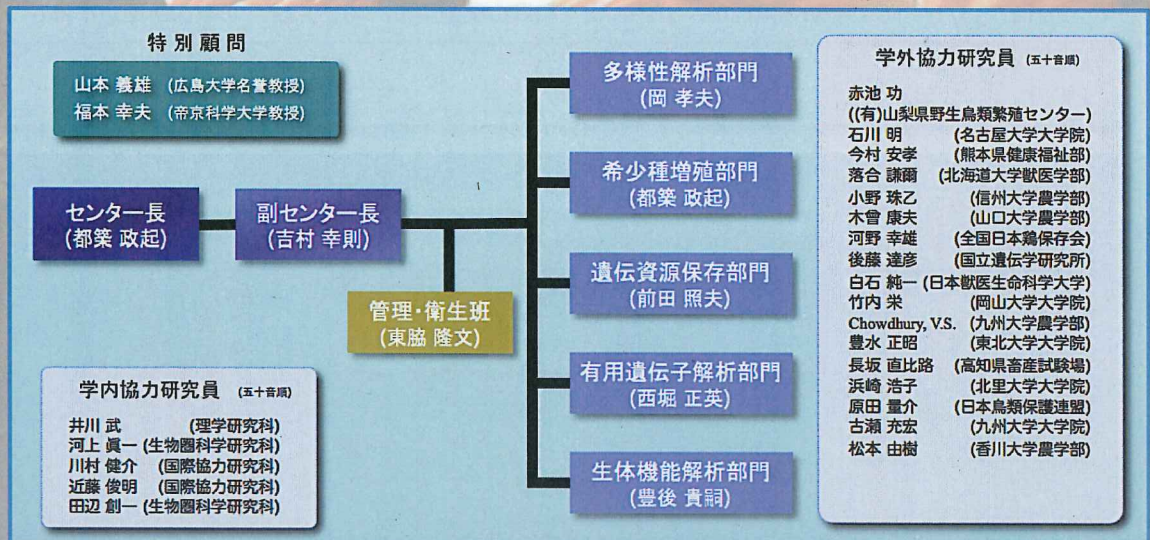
特別顧問

山本 義雄 (広島大学名誉教授)
福本 幸夫 (帝京科学大学教授)

センター長
(都築 政起)

副センター長
(吉村 幸則)

管理・衛生班
(東脇 隆文)

多様性解析部門
(岡 孝夫)

希少種増殖部門
(都築 政起)

遺伝資源保存部門
(前田 照夫)

有用遺伝子解析部門
(西堀 正英)

生体機能解析部門
(豊後 貴嗣)

学内協力研究員 (五十音順)

井川 武 (理学研究科)
河上 眞一 (生物圏科学研究科)
川村 健介 (国際協力研究科)
近藤 俊明 (国際協力研究科)
田辺 創一 (生物圏科学研究科)

学外協力研究員 (五十音順)

赤池 功
((有)山梨県野生鳥類繁殖センター)
石川 明 (名古屋大学大学院)
今村 安孝 (熊本県健康福祉部)
落合 謙爾 (北海道大学獣医学部)
小野 珠乙 (信州大学農学部)
木曾 康夫 (山口大学農学部)
河野 幸雄 (全国日本鶏保存会)
後藤 達彦 (国立遺伝学研究所)
白石 純一 (日本獣医生命科学大学)
竹内 栄 (岡山大学大学院)
Chowdhury, V.S. (九州大学農学部)
豊水 正昭 (東北大学大学院)
長坂 直比路 (高知県畜産試験場)
浜崎 浩子 (北里大学大学院)
原田 量介 (日本鳥類保護連盟)
古瀬 充宏 (九州大学大学院)
松本 由樹 (香川大学農学部)